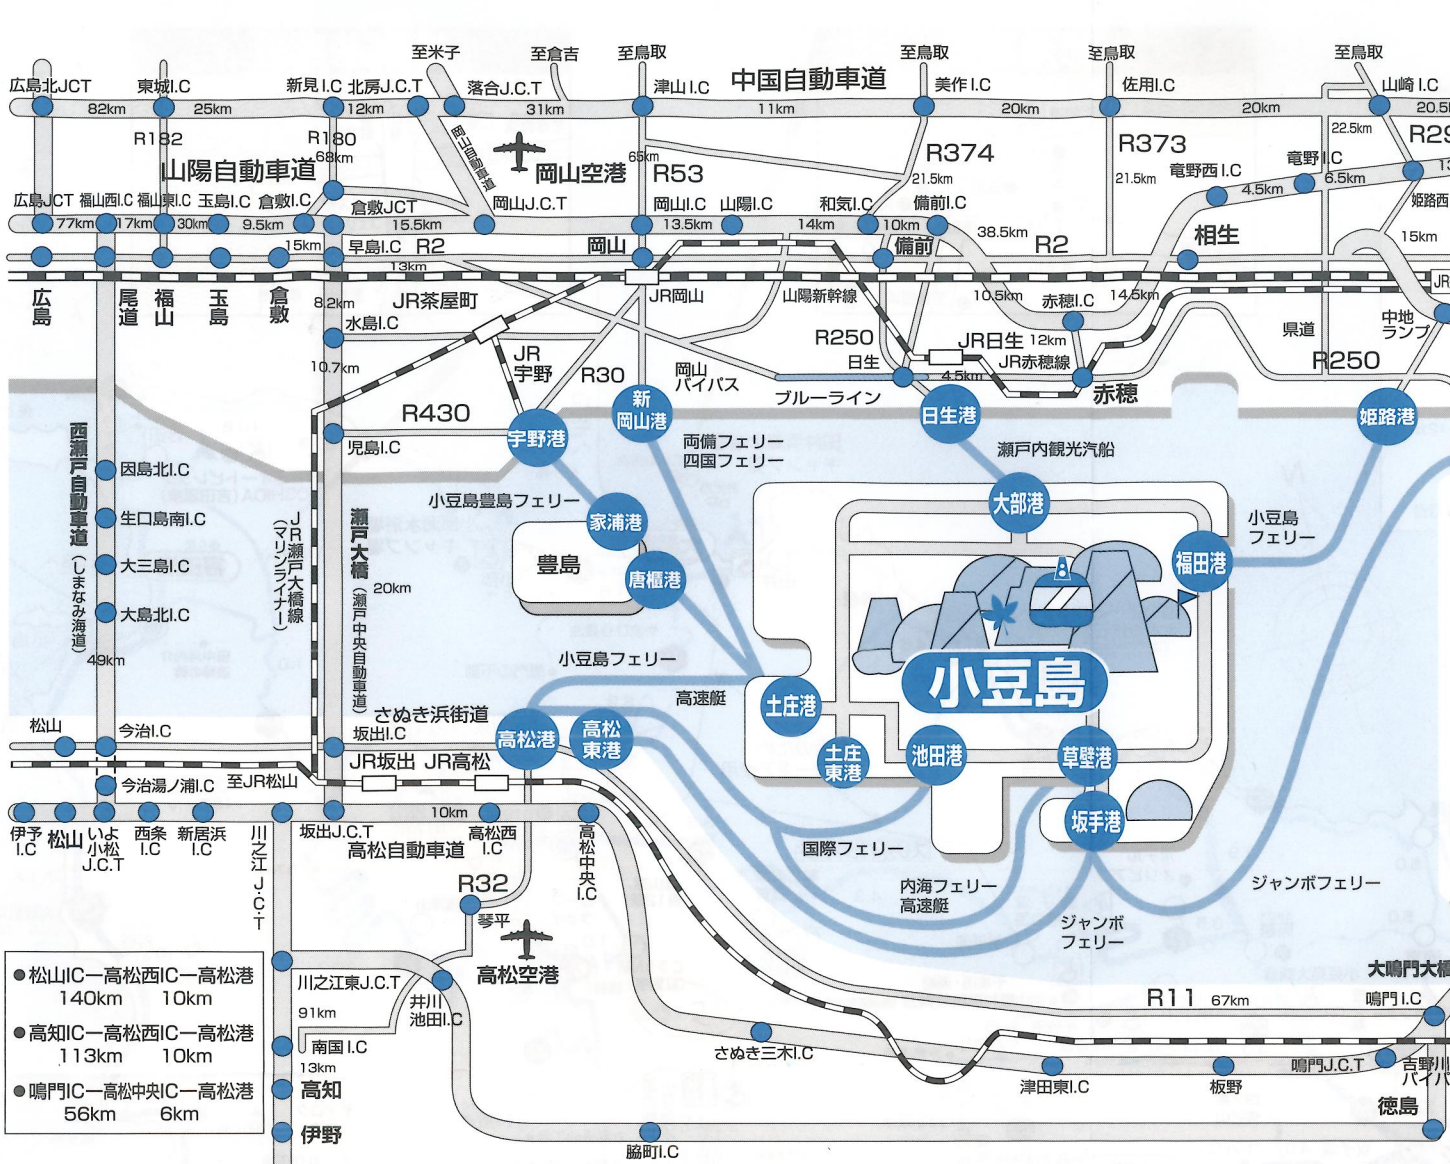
至米子 至倉吉 至鳥取 至鳥取 至鳥取 至鳥取

広島北JCT 東城I.C 新見I.C 北房J.C.T 落合J.C.T 津山I.C 中国自動車道 美作I.C 佐用I.C 山崎I.C

82km 25km 12km 31km 11km 20km 20km 20.5

R182 R180 68km 65km R53 R374 R373 竜野西I.C 竜野I.C R29

山陽自動車道 岡山自動車道 岡山空港 21.5km 21.5km 22.5km 6.5km 4.5km 姫路西

広島JCT 福山西I.C 福山東I.C 玉島I.C 倉敷I.C 倉敷JCT 岡山J.C.T 岡山I.C 山陽I.C 和気I.C 備前I.C

77km 17km 30km 9.5km 15.5km 13.5km 14km 10km 38.5km 15km

15km 早島I.C R2 岡山 備前 R2 相生

13km

広島 尾道 福山 玉島 倉敷 8.2km JR茶屋町 JR岡山 山陽新幹線 10.5km 赤穂I.C 14.5km JR

水島I.C 県道 中地ランプ

10.7km JR宇野 R30 岡山バイパス R250 日生 JR日生 12km JR赤穂線 4.5km R250

ブルーライン 赤穂

R430 新岡山港 日生港 姫路港

宇野港 両備フェリー 四国フェリー

児島I.C 瀬戸内観光汽船

西瀬戸自動車道(しまなみ海道) 因島北I.C 生口島南I.C 大三島I.C 大島北I.C 49km

JR瀬戸大橋線(マリンライナー) 瀬戸大橋(瀬戸中央自動車道) 20km

小豆島豊島フェリー 家浦港 大部港 小豆島フェリー 福田港

豊島 唐櫃港

小豆島フェリー 小豆島

高速艇 土庄港

松山 今治I.C さぬき浜街道 坂出I.C 高松港 高松東港 土庄東港 池田港 草壁港

JR坂出 JR高松

今治湯ノ浦I.C 至JR松山 坂手港

10km

伊予I.C 松山 いよ小松J.C.T 西条I.C 新居浜I.C 川之江J.C.T 坂出J.C.T 高松自動車道 高松西I.C 高松中央I.C 国際フェリー

R32 内海フェリー 高速艇 ジャンボフェリー

琴平 ジャンボフェリー

高松空港

●松山IC—高松西IC—高松港 140km 10km
●高知IC—高松西IC—高松港 113km 10km
●鳴門IC—高松中央IC—高松港 56km 6km

川之江東J.C.T 井川池田I.C 91km 南国I.C 13km 高知 伊野

大鳴門大橋 R11 67km 鳴門I.C

さぬき三木I.C 津田東I.C 板野 鳴門J.C.T 吉野川バイパ 徳島

脇町I.C